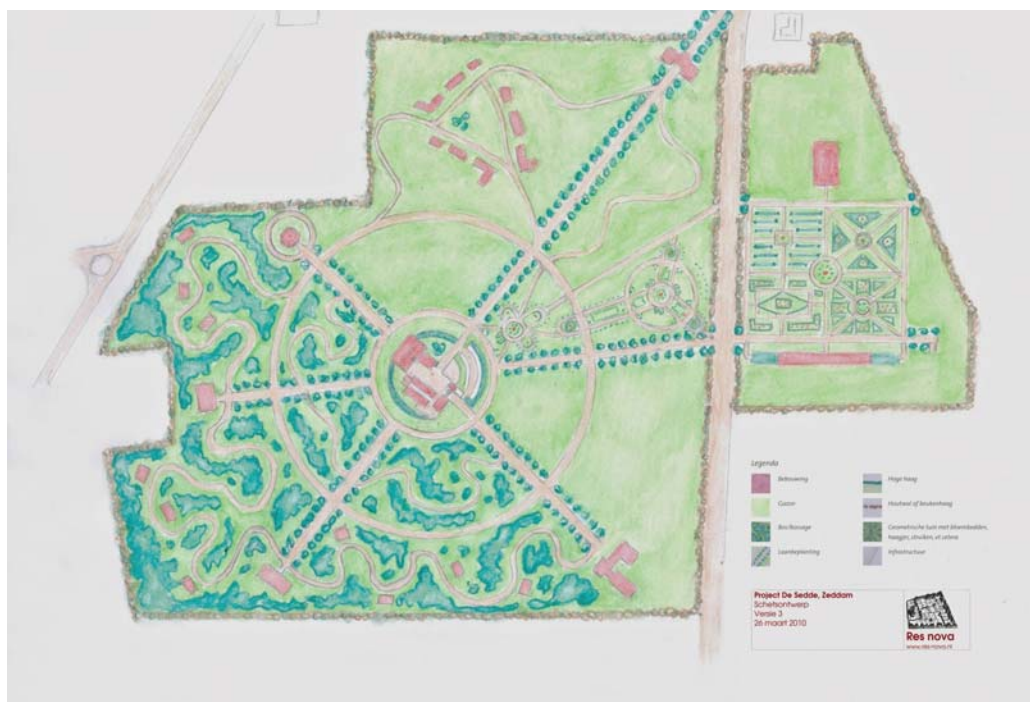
Legenda

Bebouwing
Gazon
Bos/bosage
Laanbeplanting
Hoge haag
Hoofweil of beukenhaag
Geometrische tuin met bloembedden, haagjes, struiken, et cetera
Infrastructuur

Project De Sedde, Zeddam
Schetsontwerp
Versie 3
26 maart 2010

Res nova
www.res-nova.nl